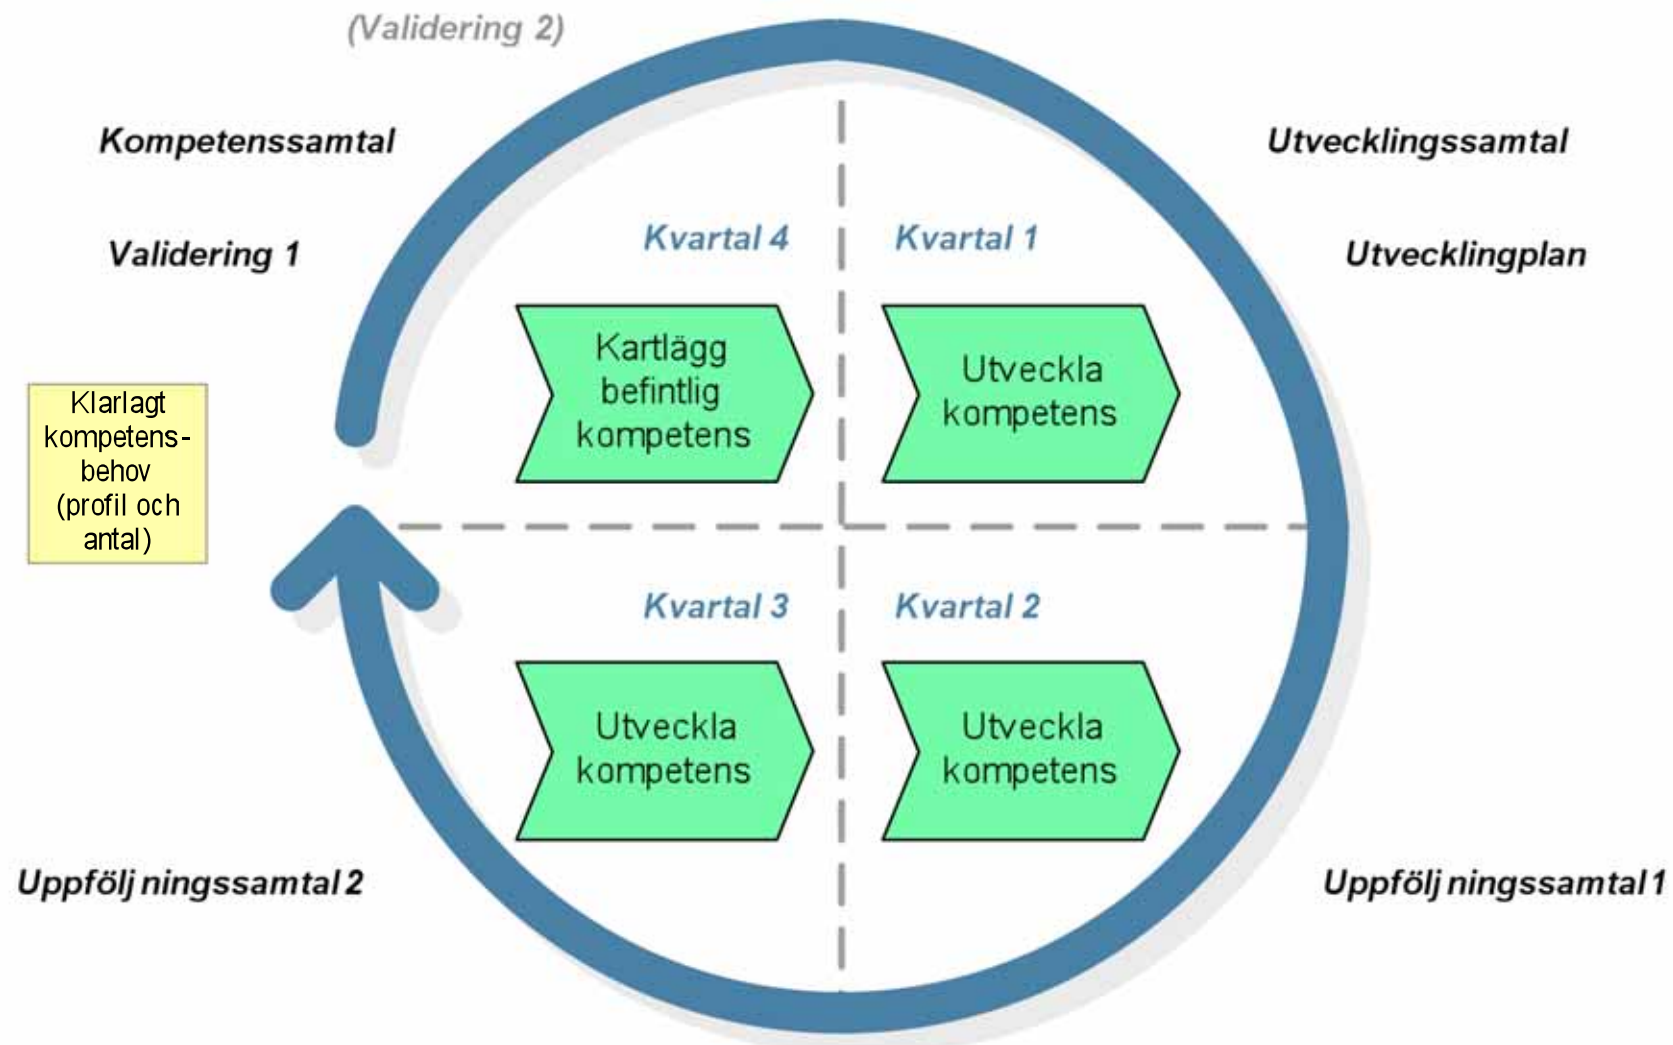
(Validering 2)

Kompetenssamtal

Utvecklingssamtal

Validering 1

Utvecklingplan

Kvartal 4

Kvartal 1

Kartlägg befintlig kompetens

Utveckla kompetens

Klarlagt kompetens-behov (profil och antal)

Kvartal 3

Kvartal 2

Utveckla kompetens

Utveckla kompetens

Uppföljningssamtal 2

Uppföljningssamtal 1